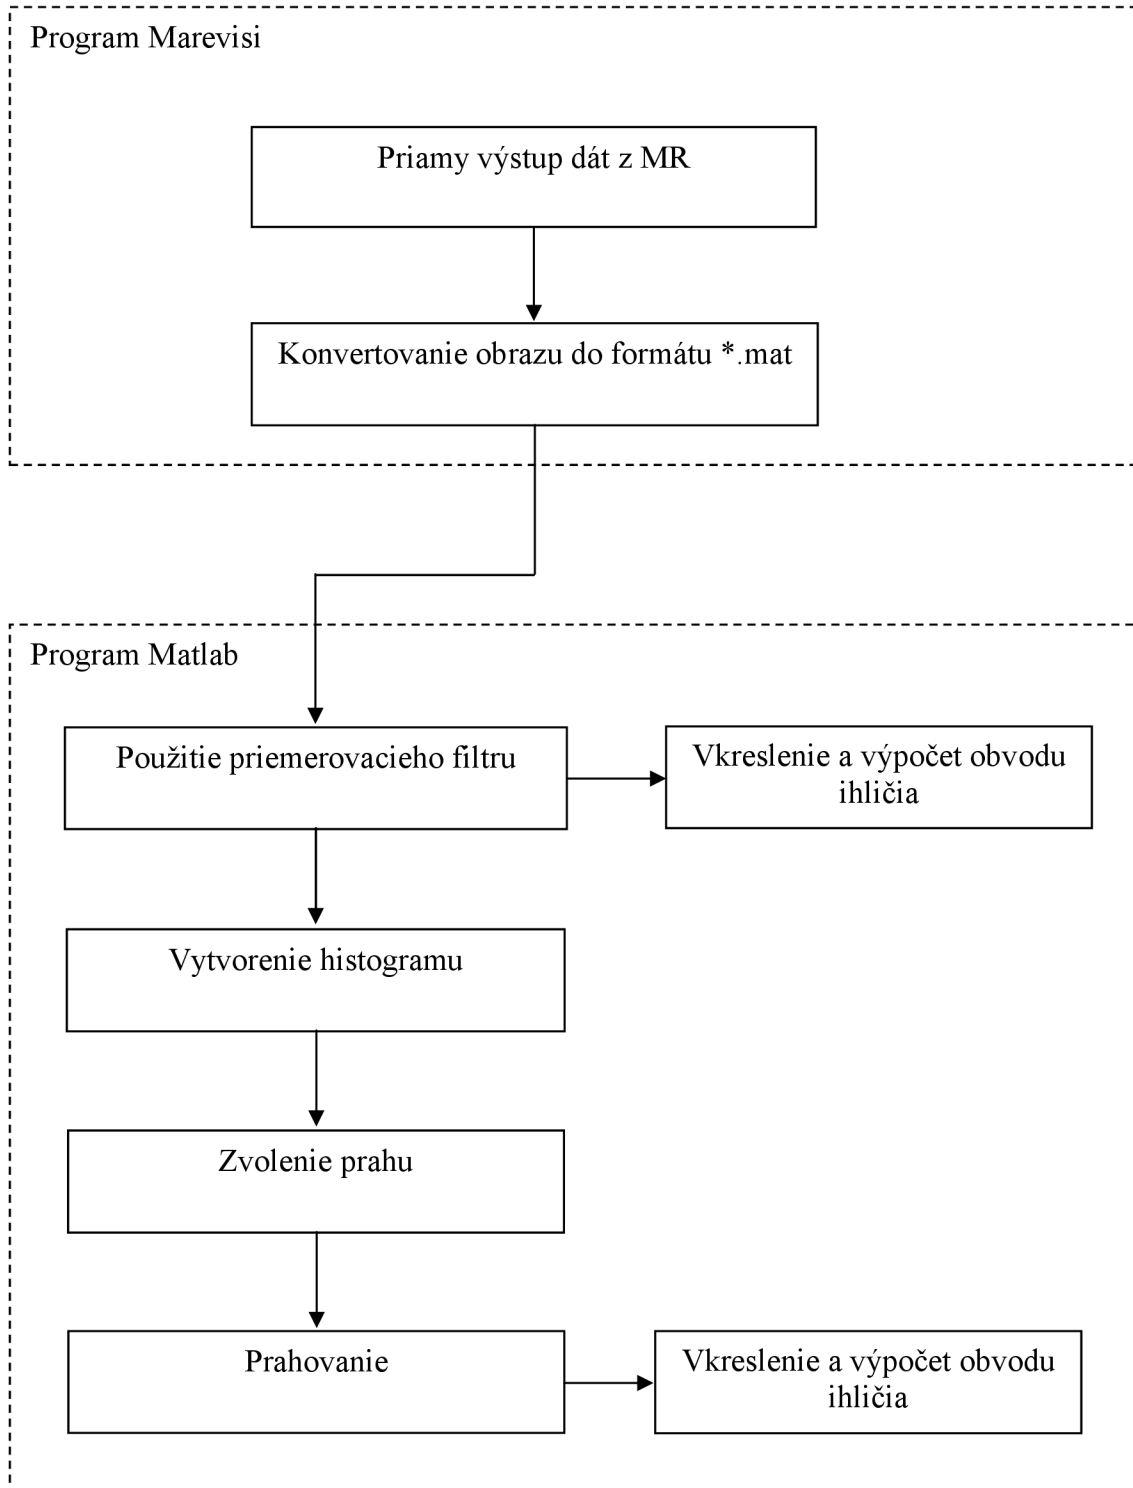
Program Marevisi

Priamy výstup dát z MR

Konvertovanie obrazu do formátu *.mat

Program Matlab

Použitie priemerovacieho filtru

Vkreslenie a výpočet obvodu ihličia

Vytvorenie histogramu

Zvolenie prahu

Prahovanie

Vkreslenie a výpočet obvodu ihličia